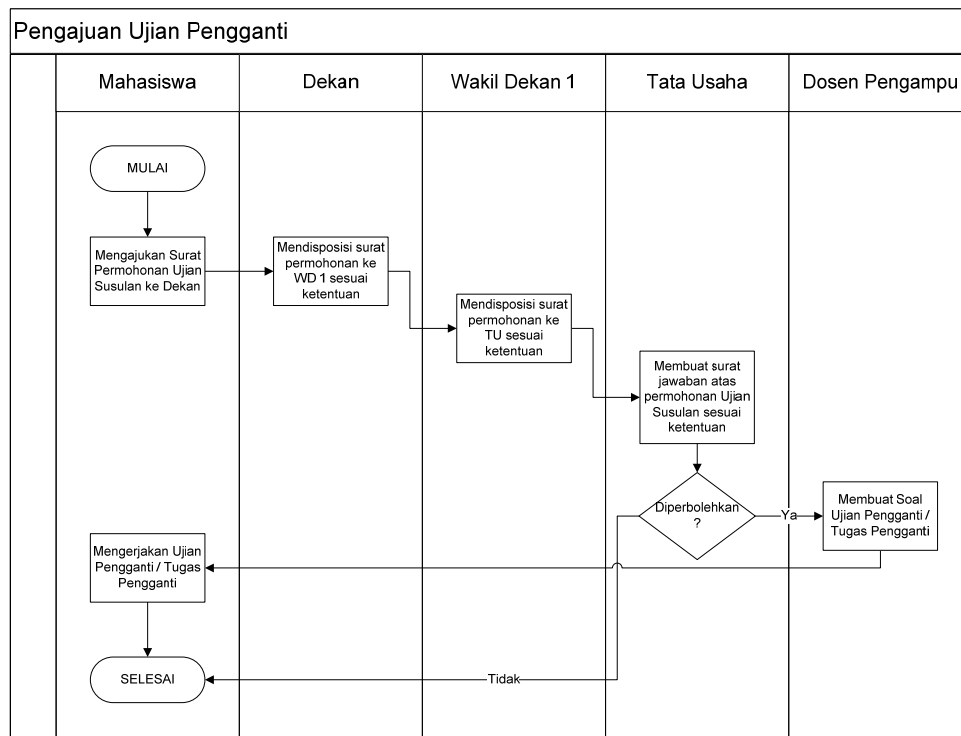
Pengajuan Ujian Pengganti

Mahasiswa

Dekan

Wakil Dekan 1

Tata Usaha

Dosen Pengampu

MULAI

Mengajukan Surat Permohonan Ujian Susulan ke Dekan

Mendisposisi surat permohonan ke WD 1 sesuai ketentuan

Mendisposisi surat permohonan ke TU sesuai ketentuan

Membuat surat jawaban atas permohonan Ujian Susulan sesuai ketentuan

Diperbolehkan ?

Ya

Membuat Soal Ujian Pengganti / Tugas Pengganti

Mengerjakan Ujian Pengganti / Tugas Pengganti

SELESAI

Tidak